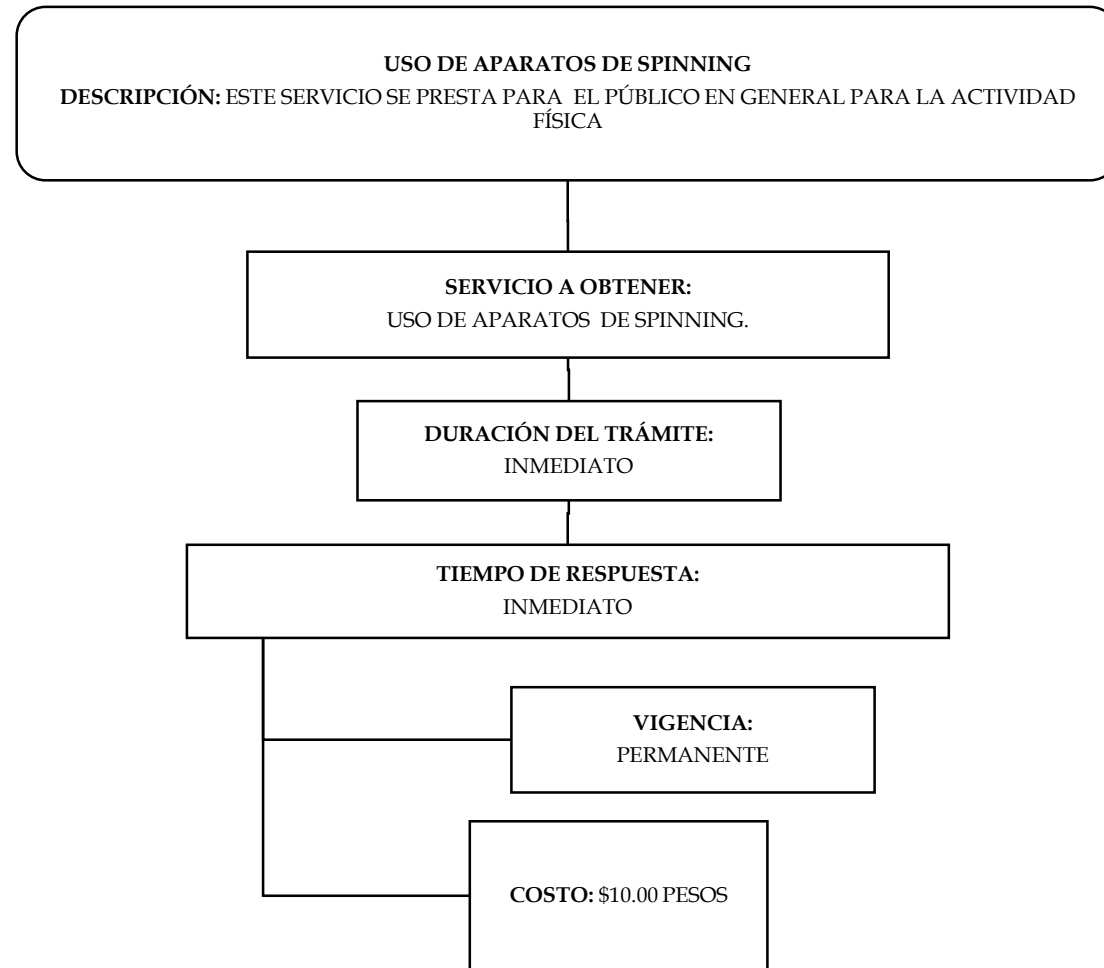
USO DE APARATOS DE SPINNING

DESCRIPCIÓN: ESTE SERVICIO SE PRESTA PARA EL PÚBLICO EN GENERAL PARA LA ACTIVIDAD FÍSICA

SERVICIO A OBTENER:
USO DE APARATOS DE SPINNING.

DURACIÓN DEL TRÁMITE:
INMEDIATO

TIEMPO DE RESPUESTA:
INMEDIATO

VIGENCIA:
PERMANENTE

COSTO: \$10.00 PESOS